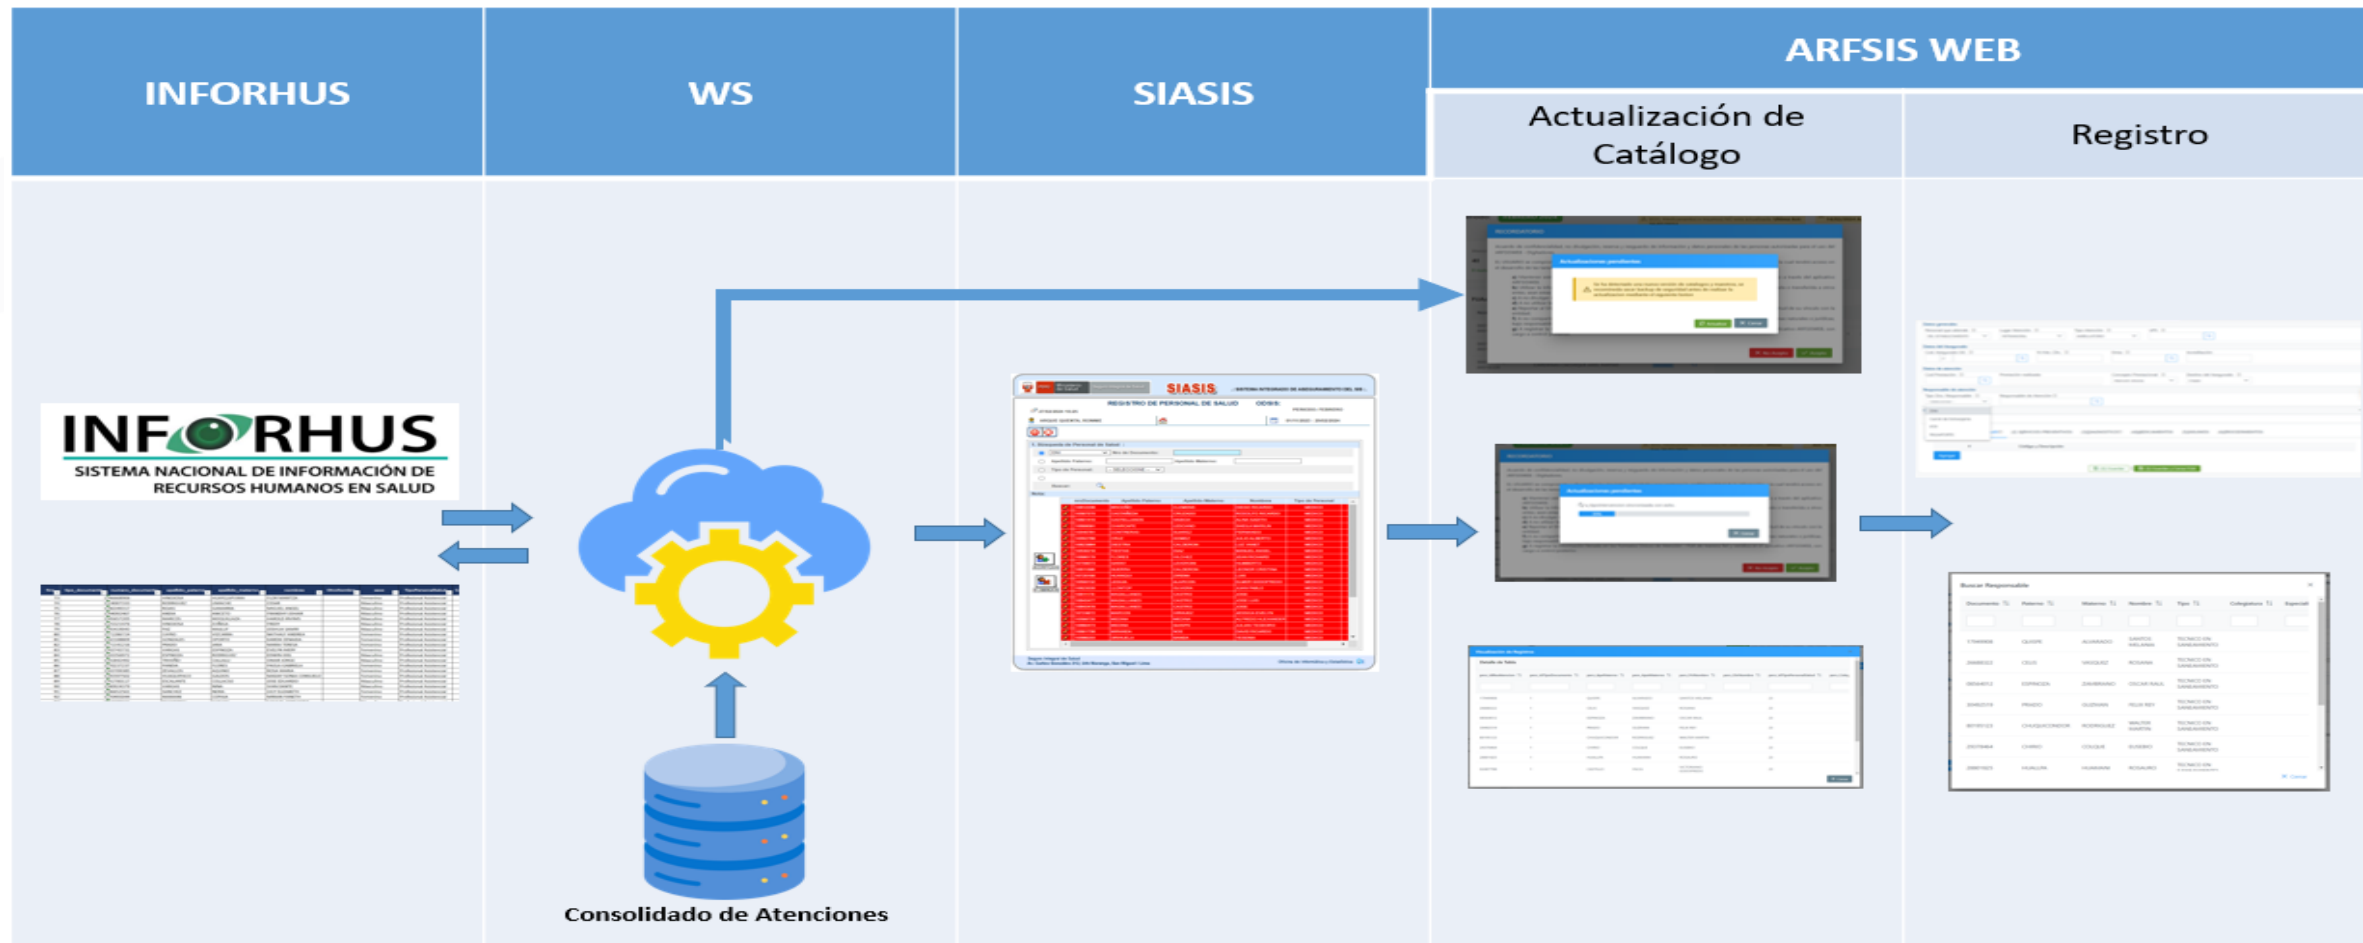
| INFORHUS | WS | SIASIS | ARFSIS WEB | |
|---|---|---|---|---|
| | | | Actualización de Catálogo | Registro |

INFORHUS
SISTEMA NACIONAL DE INFORMACIÓN DE RECURSOS HUMANOS EN SALUD

SIASIS
REGISTRO DE PERSONAL DE SALUD

Actualizaciones pendientes

Buscar Responsable

Consolidado de Atenciones